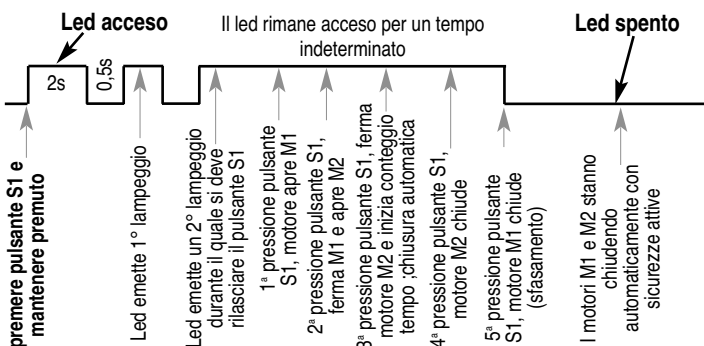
Led acceso

Il led rimane acceso per un tempo indeterminato

Led spento

2s

0,5s

premere pulsante S1 e mantenere premuto

Led emette 1° lampeggio

Led emette un 2° lampeggio durante il quale si deve rilasciare il pulsante S1

1ª pressione pulsante S1, motore apre M1

2ª pressione pulsante S1, ferma M1 e apre M2

3ª pressione pulsante S1, ferma motore M2 e inizia conteggio tempo ;chiusura automatica

4ª pressione pulsante S1, motore M2 chiude

5ª pressione pulsante S1, motore M1 chiude (sfasamento)

I motori M1 e M2 stanno chiudendo automaticamente con sicurezze attive